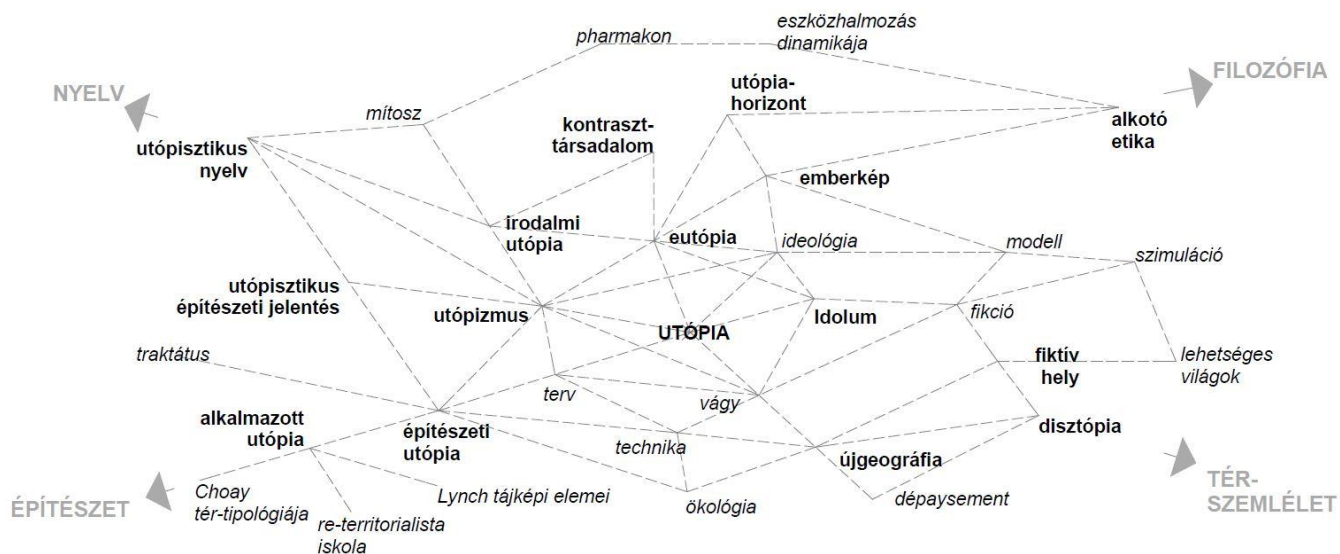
eszközhalmozás dinamikája

pharmakon

NYELV

FILOZÓFIA

utópia-horizont

alkotó etika

mítosz

kontraszt-társadalom

utópisztikus nyelv

emberkép

irodalmi utópia

eutópia

ideológia

modell

szimuláció

utópisztikus építészeti jelentés

utópizmus

Idolum

fikció

UTÓPIA

traktátus

fiktív hely

lehetséges világok

terv

vágy

alkalmazott utópia

építészeti utópia

disztópia

technika

újgeográfia

TÉR-SZEMLÉLET

ÉPÍTÉSZET

Choay tér-tipológiája

Lynch tájképi elemei

ökológia

dépaysement

re-territorialista iskola